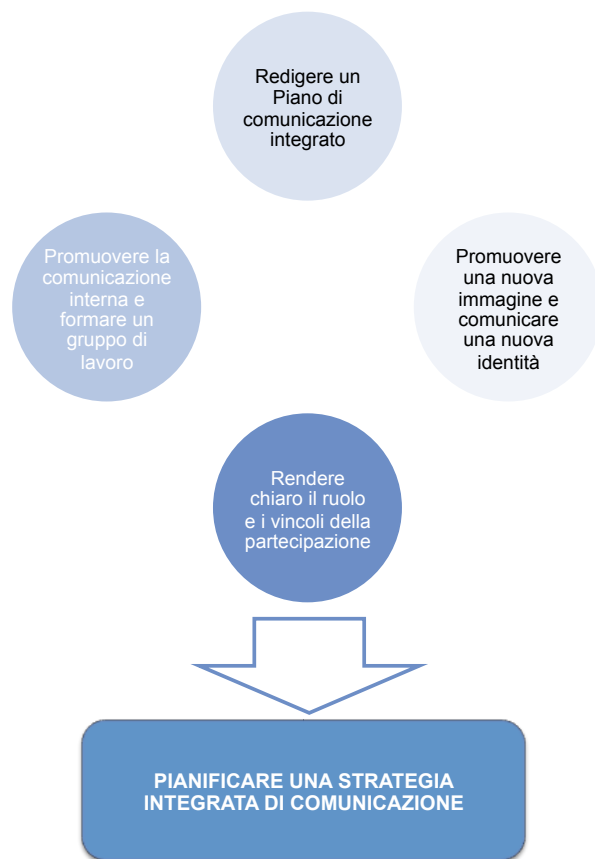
Redigere un Piano di comunicazione integrato

Promuovere la comunicazione interna e formare un gruppo di lavoro

Promuovere una nuova immagine e comunicare una nuova identità

Rendere chiaro il ruolo e i vincoli della partecipazione

PIANIFICARE UNA STRATEGIA INTEGRATA DI COMUNICAZIONE